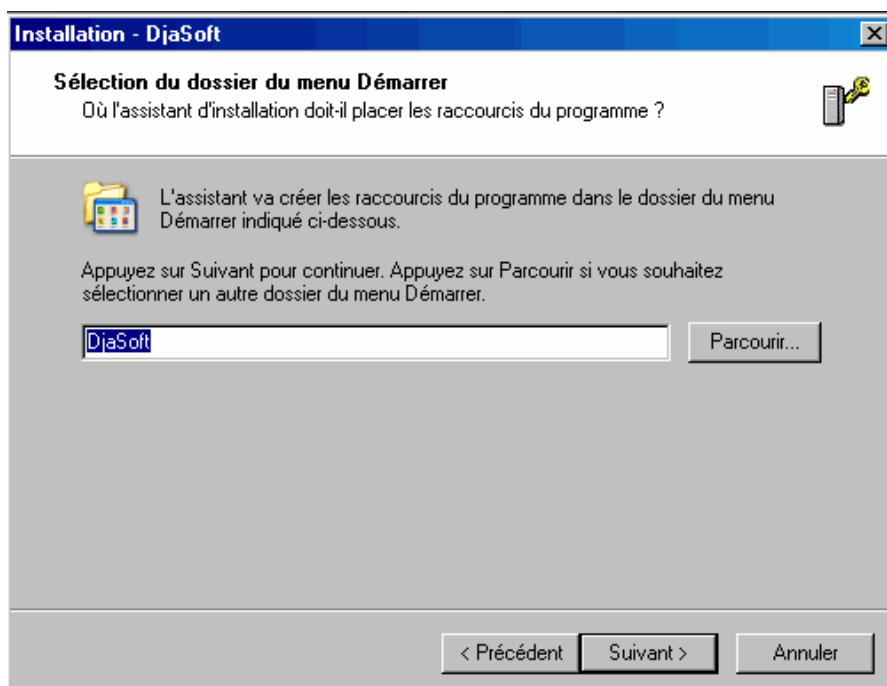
Installation - DjaSoft

Sélection du dossier du menu Démarrer
Où l'assistant d'installation doit-il placer les raccourcis du programme ?

L'assistant va créer les raccourcis du programme dans le dossier du menu Démarrer indiqué ci-dessous.

Appuyez sur Suivant pour continuer. Appuyez sur Parcourir si vous souhaitez sélectionner un autre dossier du menu Démarrer.

DjaSoft

Parcourir...

< Précédent

Suivant >

Annuler